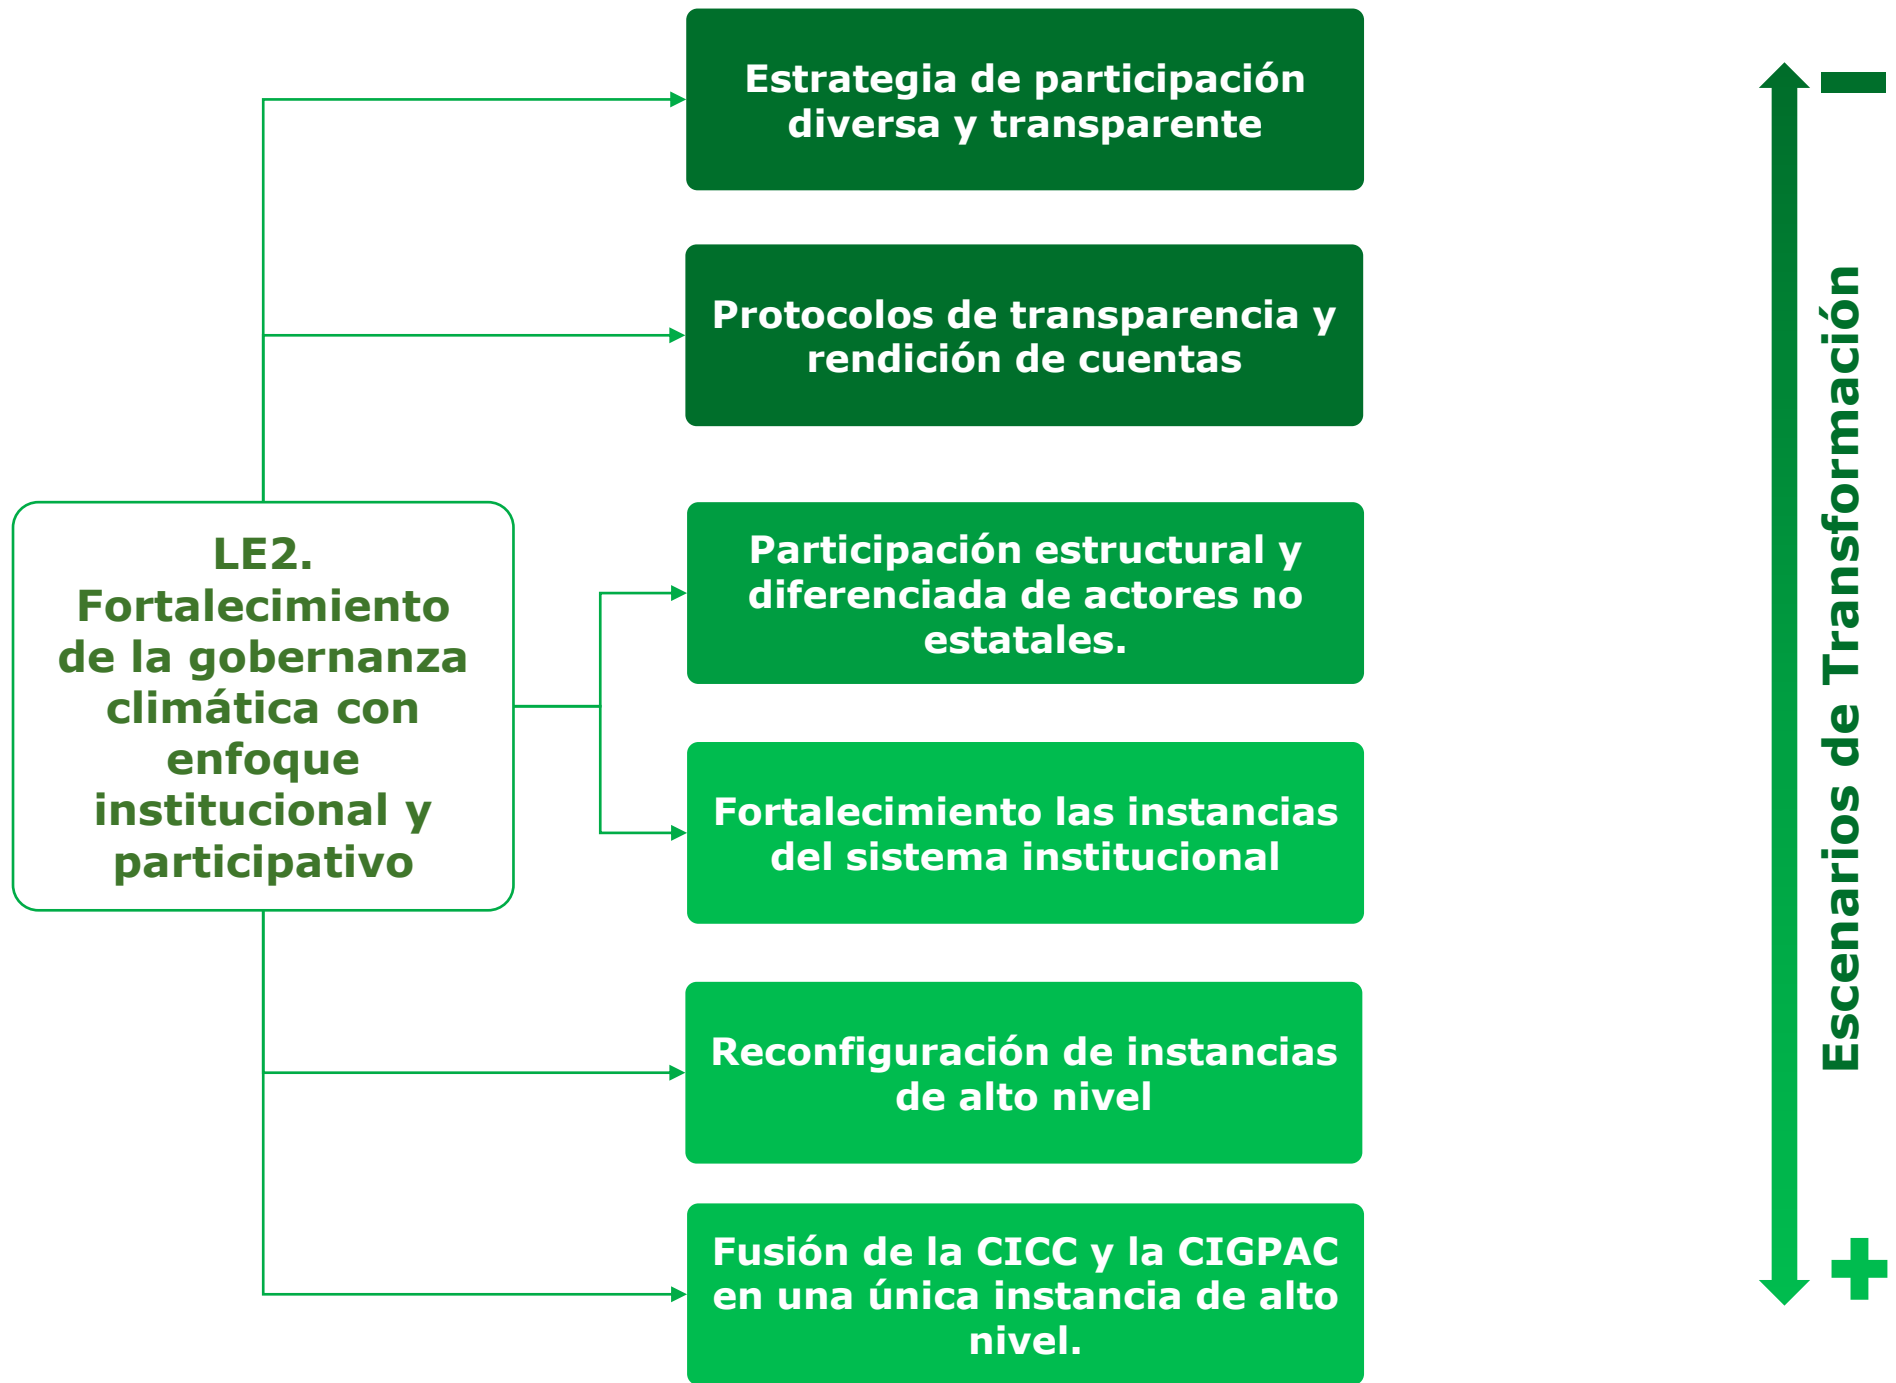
LE2. Fortalecimiento de la gobernanza climática con enfoque institucional y participativo

Estrategia de participación diversa y transparente

Protocolos de transparencia y rendición de cuentas

Participación estructural y diferenciada de actores no estatales.

Fortalecimiento las instancias del sistema institucional

Reconfiguración de instancias de alto nivel

Fusión de la CICC y la CIGPAC en una única instancia de alto nivel.

Escenarios de Transformación

-

+